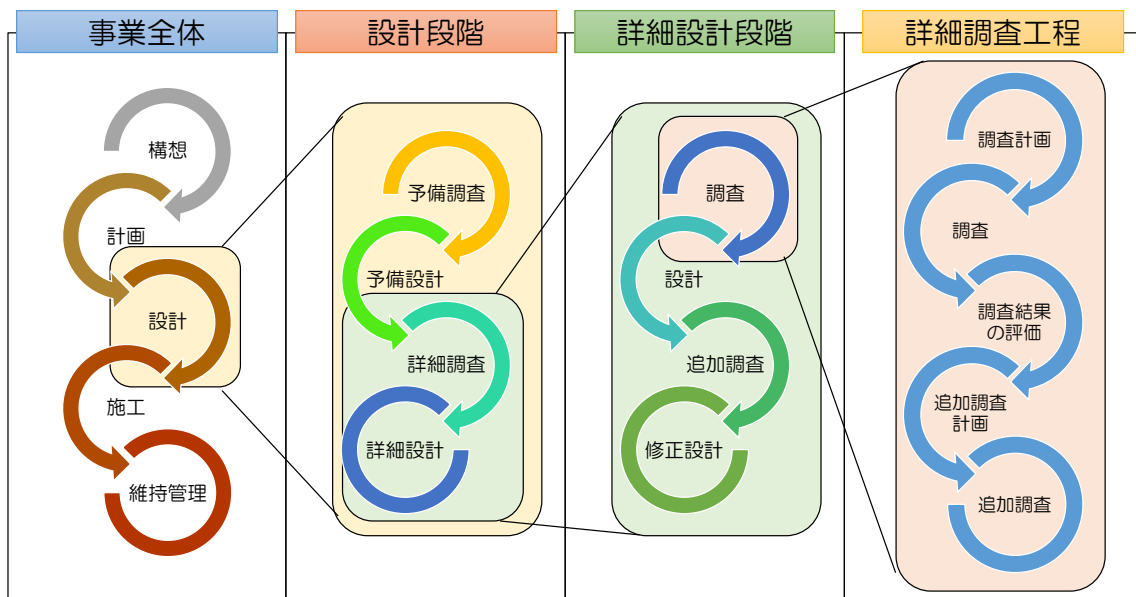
事業全体

構想

計画

設計

施工

維持管理

設計段階

予備調査

予備設計

詳細調査

詳細設計

詳細設計段階

調査

設計

追加調査

修正設計

詳細調査工程

調査計画

調査

調査結果の評価

追加調査計画

追加調査